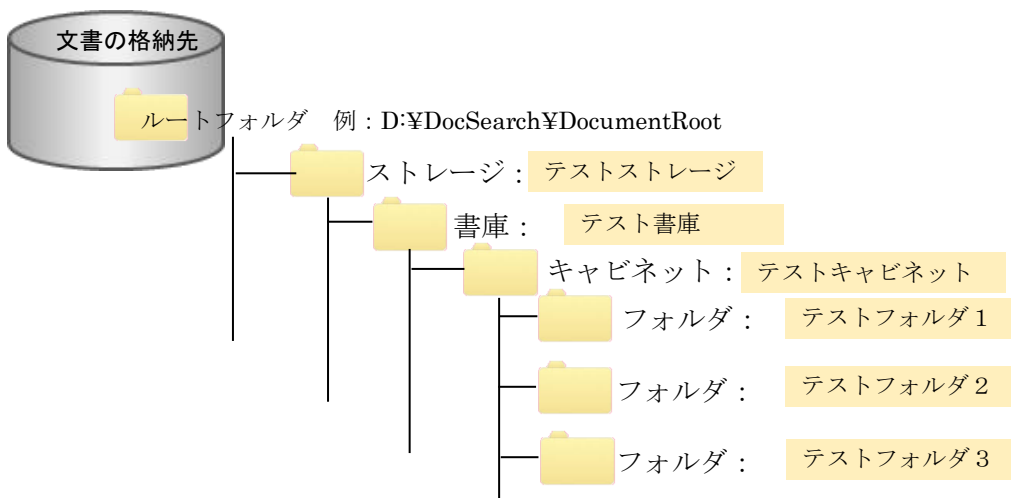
文書の格納先

ルートフォルダ　例：D:¥DocSearch¥DocumentRoot

ストレージ：テストストレージ

書庫：テスト書庫

キャビネット：テストキャビネット

フォルダ：テストフォルダ1

フォルダ：テストフォルダ2

フォルダ：テストフォルダ3